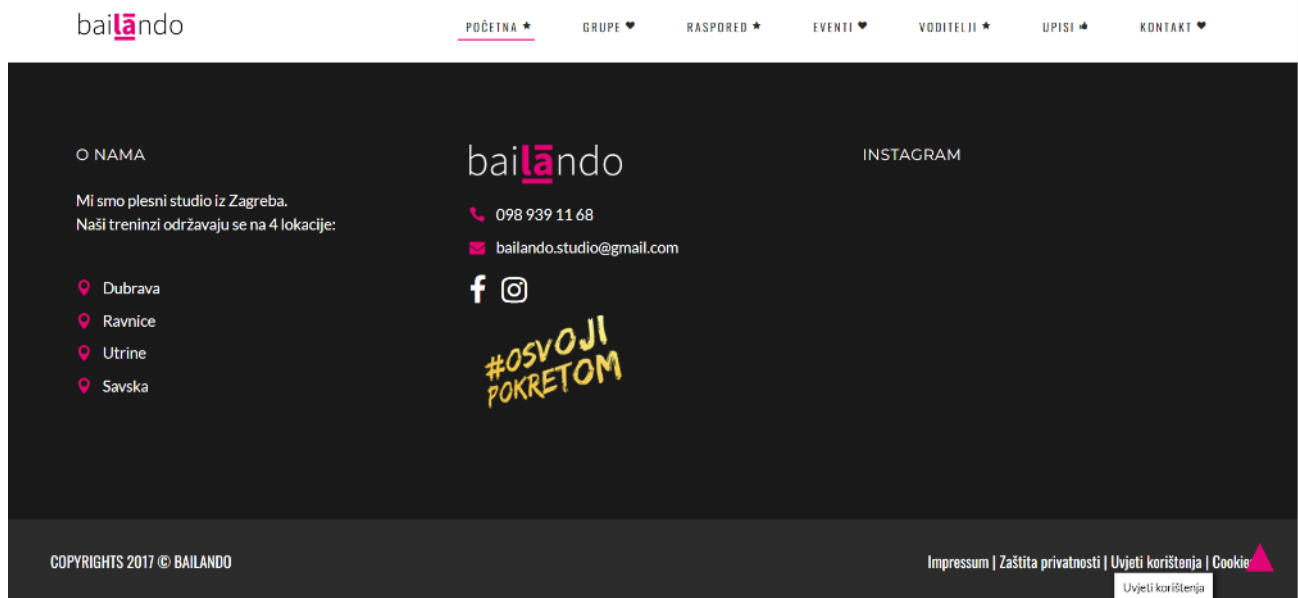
bailando

POČETNA ★ GRUPE ♥ RASPORED ★ EVENTI ♥ VODITELJI ★ UPISI KONTAKT ♥

O NAMA

Mi smo plesni studio iz Zagreba.
Naši treninzi održavaju se na 4 lokacije:

Dubrava
Ravnice
Utrine
Savska

bailando

098 939 11 68

bailando.studio@gmail.com

#OSVOJI POKRETOM

INSTAGRAM

COPYRIGHTS 2017 © BAILANDO

Impressum | Zaštita privatnosti | Uvjeti korištenja | Cookie

Uvjeti korištenja